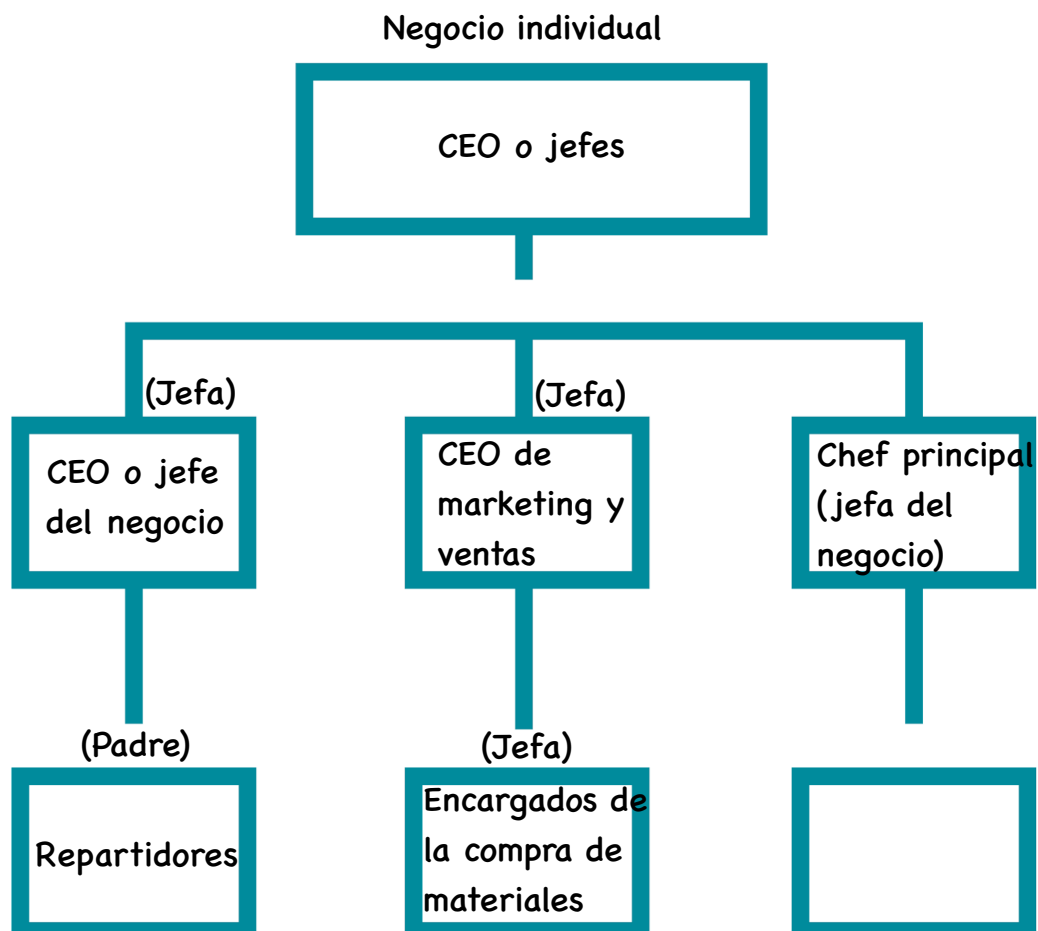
Negocio individual

CEO o jefes

(Jefa)

CEO o jefe del negocio

(Jefa)

CEO de marketing y ventas

Chef principal (jefa del negocio)

(Padre)

Repartidores

(Jefa)

Encargados de la compra de materiales